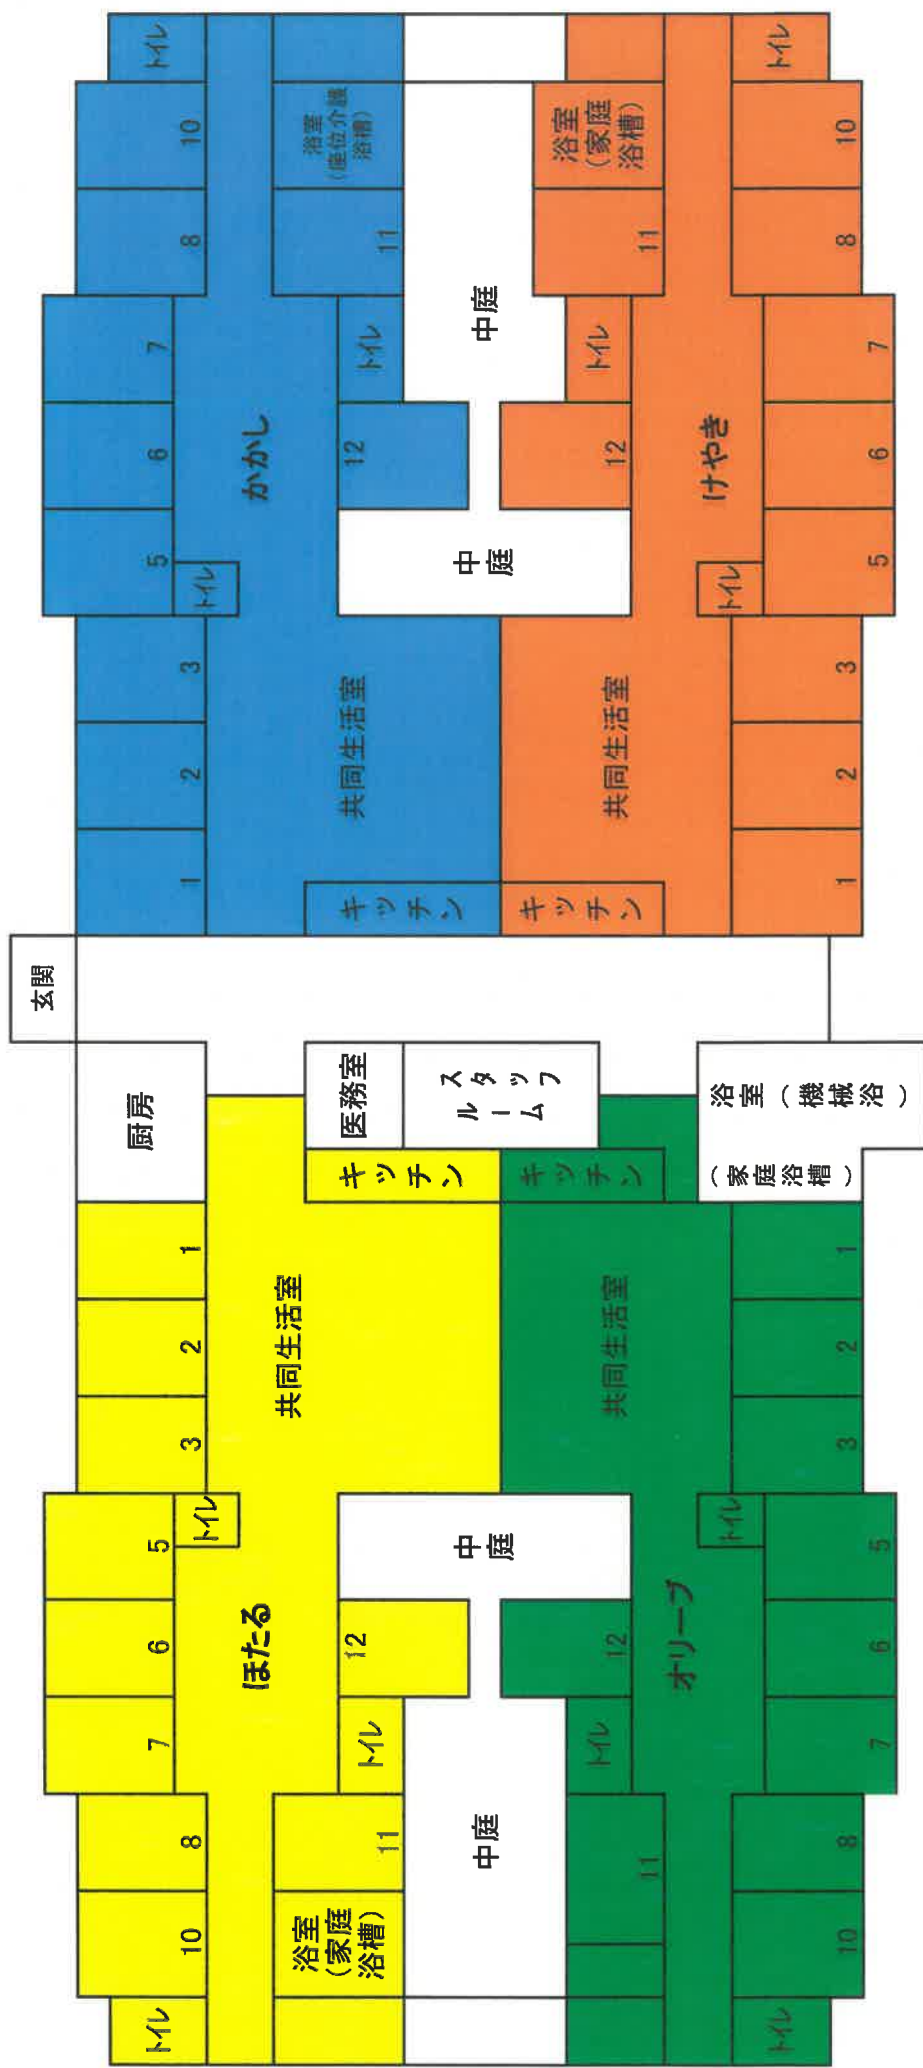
トイレ
10
8
7
6
5
トイレ
3
2
1
浴室（座位介護浴槽）
11
トイレ
かかし
12
共同生活室
キッチン
中庭
中庭
浴室（家庭浴槽）
11
トイレ
12
けやき
トイレ
10
8
7
6
5
3
2
1
共同生活室
キッチン
玄関
厨房
医務室
スタッフルーム
浴室（機械浴）
（家庭浴槽）
キッチン
キッチン
1
2
3
共同生活室
共同生活室
1
2
3
トイレ
5
6
7
ほたる
12
トイレ
中庭
中庭
12
オリーブ
トイレ
5
6
7
8
10
トイレ
11
浴室（家庭浴槽）
トイレ
トイレ
11
8
10
トイレ